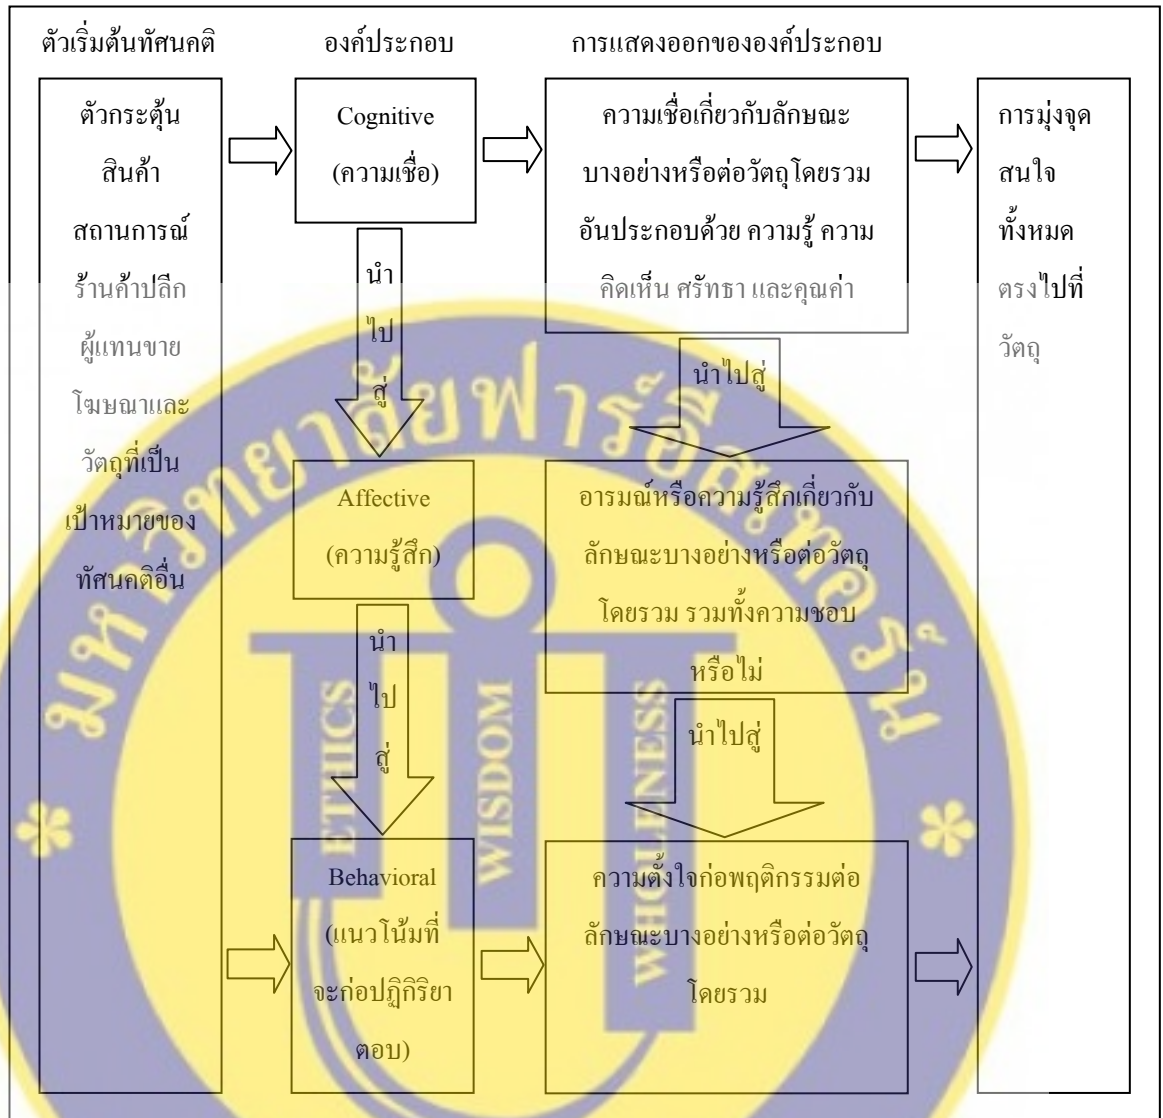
ตัวเริ่มต้นทัศนคติ

องค์ประกอบ

การแสดงออกขององค์ประกอบ

ตัวกระตุ้น สินค้า สถานการณ์ ร้านค้าปลีก ผู้แทนขาย โฆษณาและวัตถุที่เป็นเป้าหมายของทัศนคติอื่น

Cognitive (ความเชื่อ)

ความเชื่อเกี่ยวกับลักษณะบางอย่างหรือต่อวัตถุโดยรวม อันประกอบด้วย ความรู้ ความคิดเห็น ศรัทธา และคุณค่า

การมุ่งจุดสนใจทั้งหมดตรงไปที่วัตถุ

นำไปสู่

นำไปสู่

Affective (ความรู้สึก)

อารมณ์หรือความรู้สึกเกี่ยวกับลักษณะบางอย่างหรือต่อวัตถุโดยรวม รวมทั้งความชอบหรือไม่

นำไปสู่

นำไปสู่

Behavioral (แนวโน้มที่จะก่อปฏิกิริยาตอบ)

ความตั้งใจก่อพฤติกรรมต่อลักษณะบางอย่างหรือต่อวัตถุโดยรวม

ETHICS WISDOM WHOLENESS
มหาวิทยาลัยฟาร์อีสเทอร์น